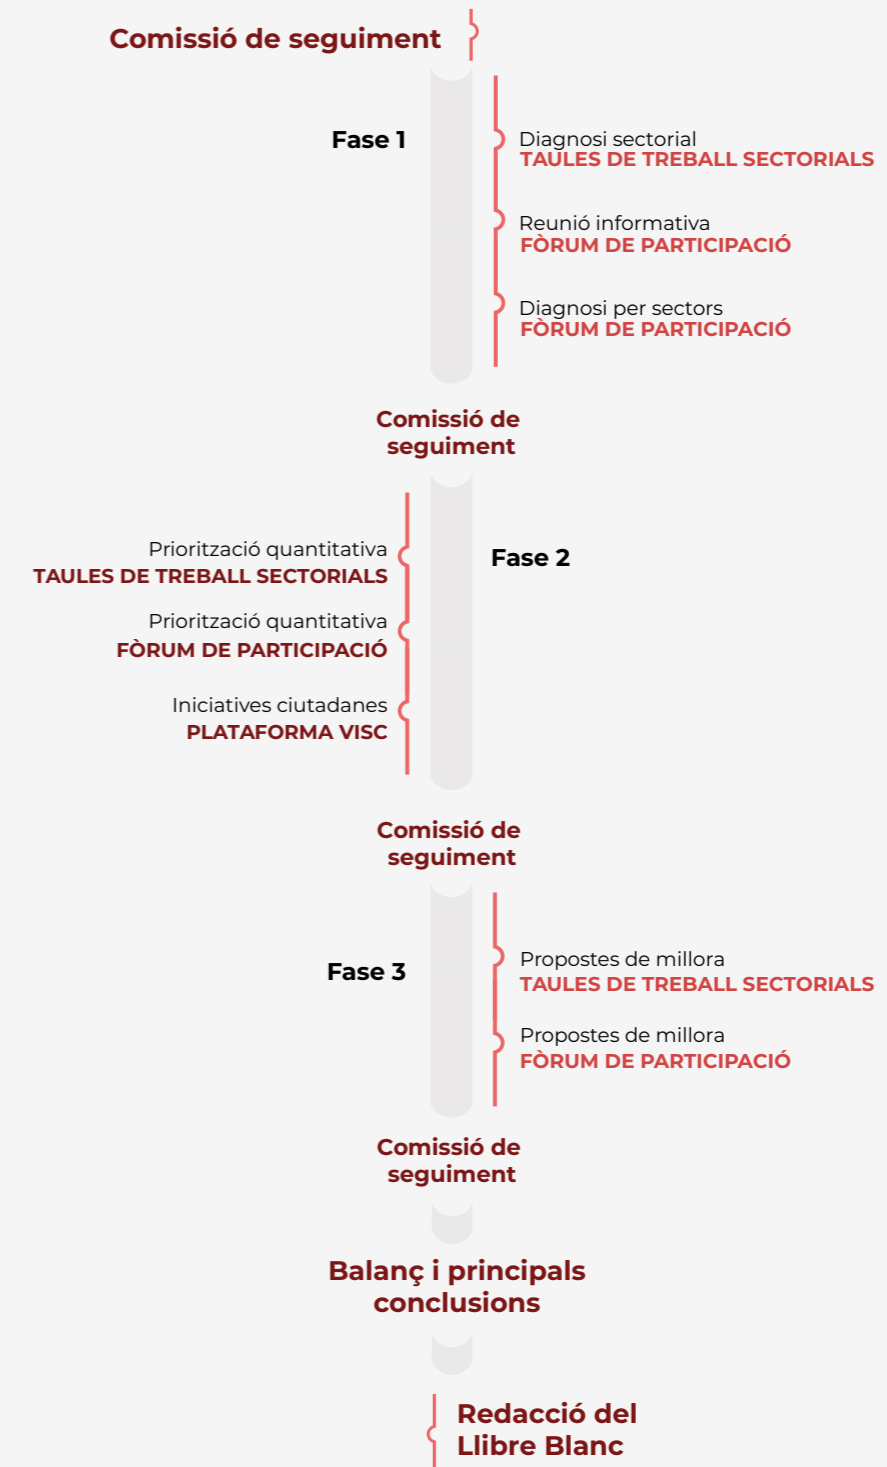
Comissió de seguiment

Fase 1

Diagnosi sectorial
TAULES DE TREBALL SECTORIALS

Reunió informativa
FÒRUM DE PARTICIPACIÓ

Diagnosi per sectors
FÒRUM DE PARTICIPACIÓ

Comissió de seguiment

Priorització quantitativa
TAULES DE TREBALL SECTORIALS

Fase 2

Priorització quantitativa
FÒRUM DE PARTICIPACIÓ

Iniciatives ciutadanes
PLATAFORMA VISC

Comissió de seguiment

Fase 3

Propostes de millora
TAULES DE TREBALL SECTORIALS

Propostes de millora
FÒRUM DE PARTICIPACIÓ

Comissió de seguiment

Balanç i principals conclusions

Redacció del Llibre Blanc